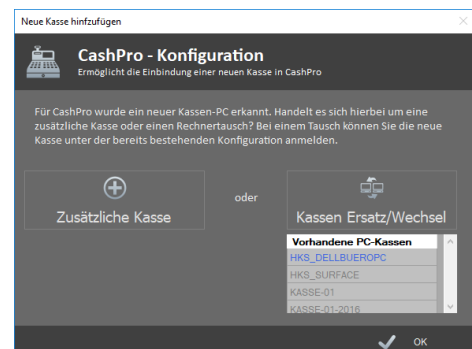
Neue Kasse hinzufügen

CashPro - Konfiguration
Ermöglicht die Einbindung einer neuen Kasse in CashPro

Für CashPro wurde ein neuer Kassen-PC erkannt. Handelt es sich hierbei um eine zusätzliche Kasse oder einen Rechnertausch? Bei einem Tausch können Sie die neue Kasse unter der bereits bestehenden Konfiguration anmelden.

Zusätzliche Kasse

oder

Kassen Ersatz/Wechsel

Vorhandene PC-Kassen
HKS_DELLBUEROPC
HKS_SURFACE
KASSE-01
KASSE-01-2016

OK